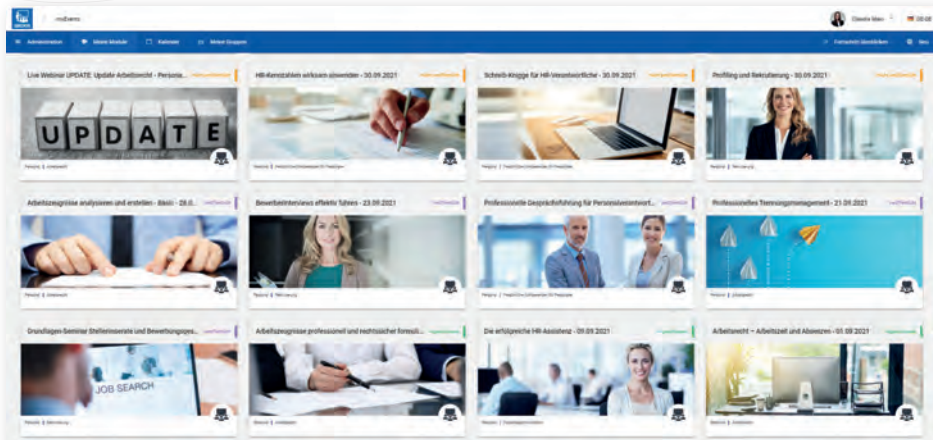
/ msEvents

Claudia Maier

Administration | Meine Module | Kalender | Meine Gruppen

Live Webinar UPDATE: Update Arbeitsrecht - Persona...

UPDATE

HR-Kennzahlen wirksam einsetzen - 30.09.2021

Schreib-Knigge für HR-Verantwortliche - 30.09.2021

Profiling und Rekrutierung - 30.09.2021

Arbeitszeugnisse analysieren und erstellen - Basis - 28.0...

Bewerberinterviews effektiv führen - 23.09.2021

Professionelle Gesprächsführung für Personalverantwort...

Professionelles Trennungsmanagement - 21.09.2021

Grundlagen-Seminar Stelleninserate und Bewerbungsgespr...

JOB SEARCH

Arbeitszeugnisse professionell und rechtssicher formuli...

Die erfolgreiche HR-Assistenz - 09.09.2021

Arbeitsrecht – Arbeitszeit und Absenzen - 01.09.2021